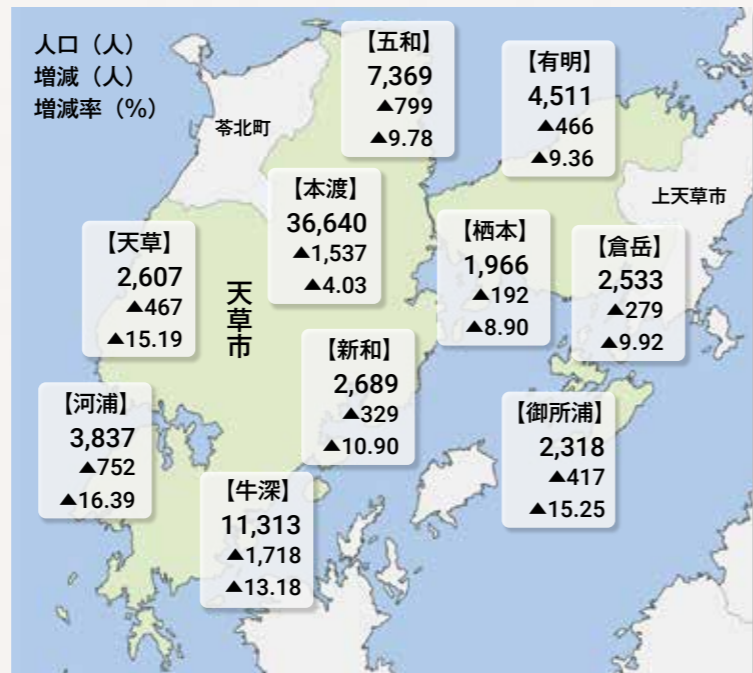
人口（人）
増減（人）
増減率（%）

苓北町

【五和】
7,369
▲799
▲9.78

【有明】
4,511
▲466
▲9.36

上天草市

【本渡】
36,640
▲1,537
▲4.03

【天草】
2,607
▲467
▲15.19

天草市

【栖本】
1,966
▲192
▲8.90

【倉岳】
2,533
▲279
▲9.92

【新和】
2,689
▲329
▲10.90

【河浦】
3,837
▲752
▲16.39

【御所浦】
2,318
▲417
▲15.25

【牛深】
11,313
▲1,718
▲13.18